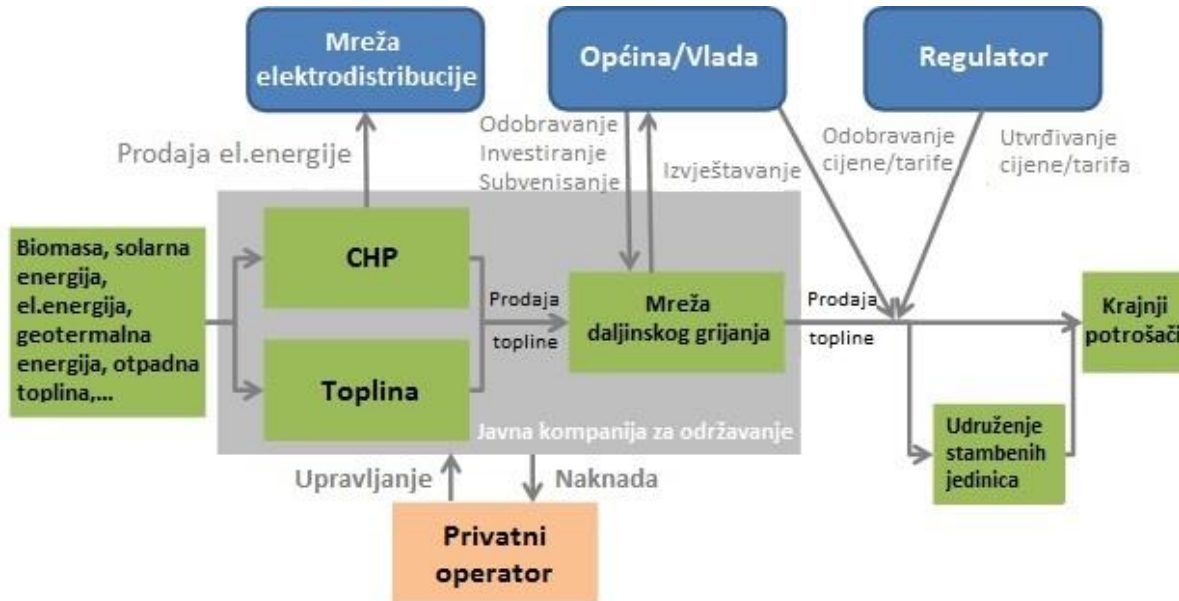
Mreža elektrodistribucije

Općina/Vlada

Regulator

Prodaja el.energije

Odobravanje
Investiranje
Subvenisanje

Izvještavanje

Odobravanje cijene/tarife

Utvrđivanje cijene/tarifa

Biomasa, solarna energija, el.energija, geotermalna energija, otpadna toplina,...

CHP

Toplina

Prodaja topline

Mreža daljinskog grijanja

Prodaja topline

Krajnji potrošači

Udruženje stambenih jedinica

Javna kompanija za održavanje

Upravljanje

Naknada

Privatni operator